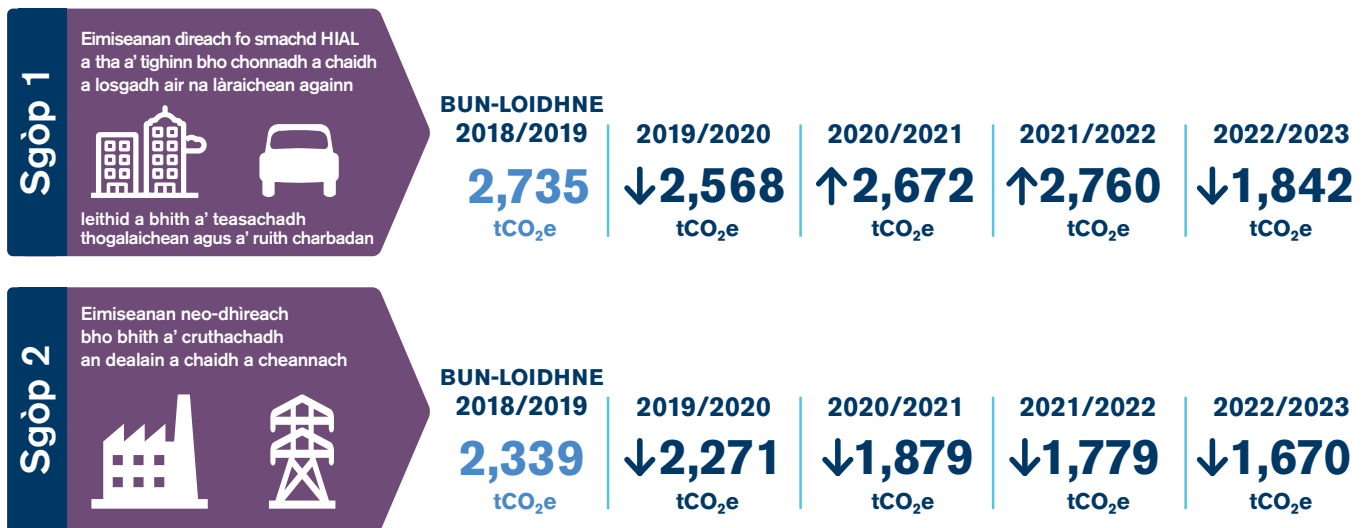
Sgòp 1

Eimiseanan díreach fo smachd HIAL a tha a' tighinn bho chonnadh a chaidh a losgadh air na làraichean againn

leithid a bhith a' teasachadh thogalaichean agus a' ruith charbadan

| BUN-LOIDHNE 2018/2019 | 2019/2020 | 2020/2021 | 2021/2022 | 2022/2023 |
|---|---|---|---|---|
| 2,735 $tCO_2e$ | ↓2,568 $tCO_2e$ | ↑2,672 $tCO_2e$ | ↑2,760 $tCO_2e$ | ↓1,842 $tCO_2e$ |

Sgòp 2

Eimiseanan neo-dhìreach bho bhith a' cruthachadh an dealain a chaidh a cheannach

| BUN-LOIDHNE 2018/2019 | 2019/2020 | 2020/2021 | 2021/2022 | 2022/2023 |
|---|---|---|---|---|
| 2,339 $tCO_2e$ | ↓2,271 $tCO_2e$ | ↓1,879 $tCO_2e$ | ↓1,779 $tCO_2e$ | ↓1,670 $tCO_2e$ |